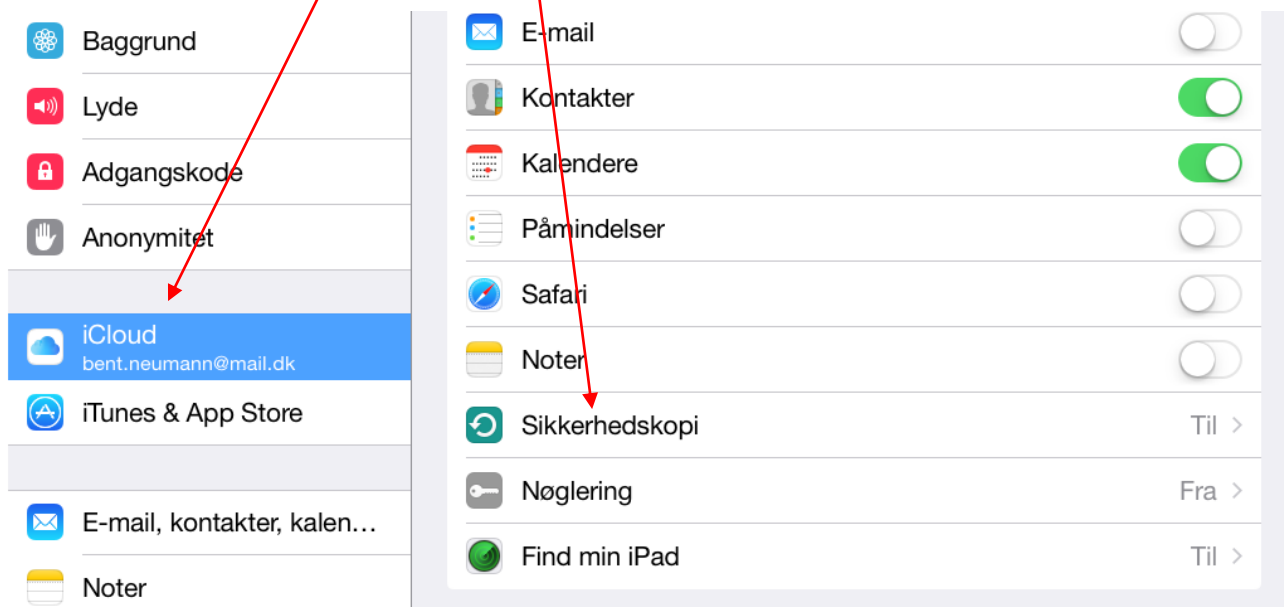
Baggrund
Lyde
Adgangskode
Anonymitet
iCloud
bent.neumann@mail.dk
iTunes & App Store
E-mail, kontakter, kalen…
Noter

E-mail
Kontakter
Kalendere
Påmindelser
Safari
Noter
Sikkerhedskopi Til
Nøglering Fra
Find min iPad Til